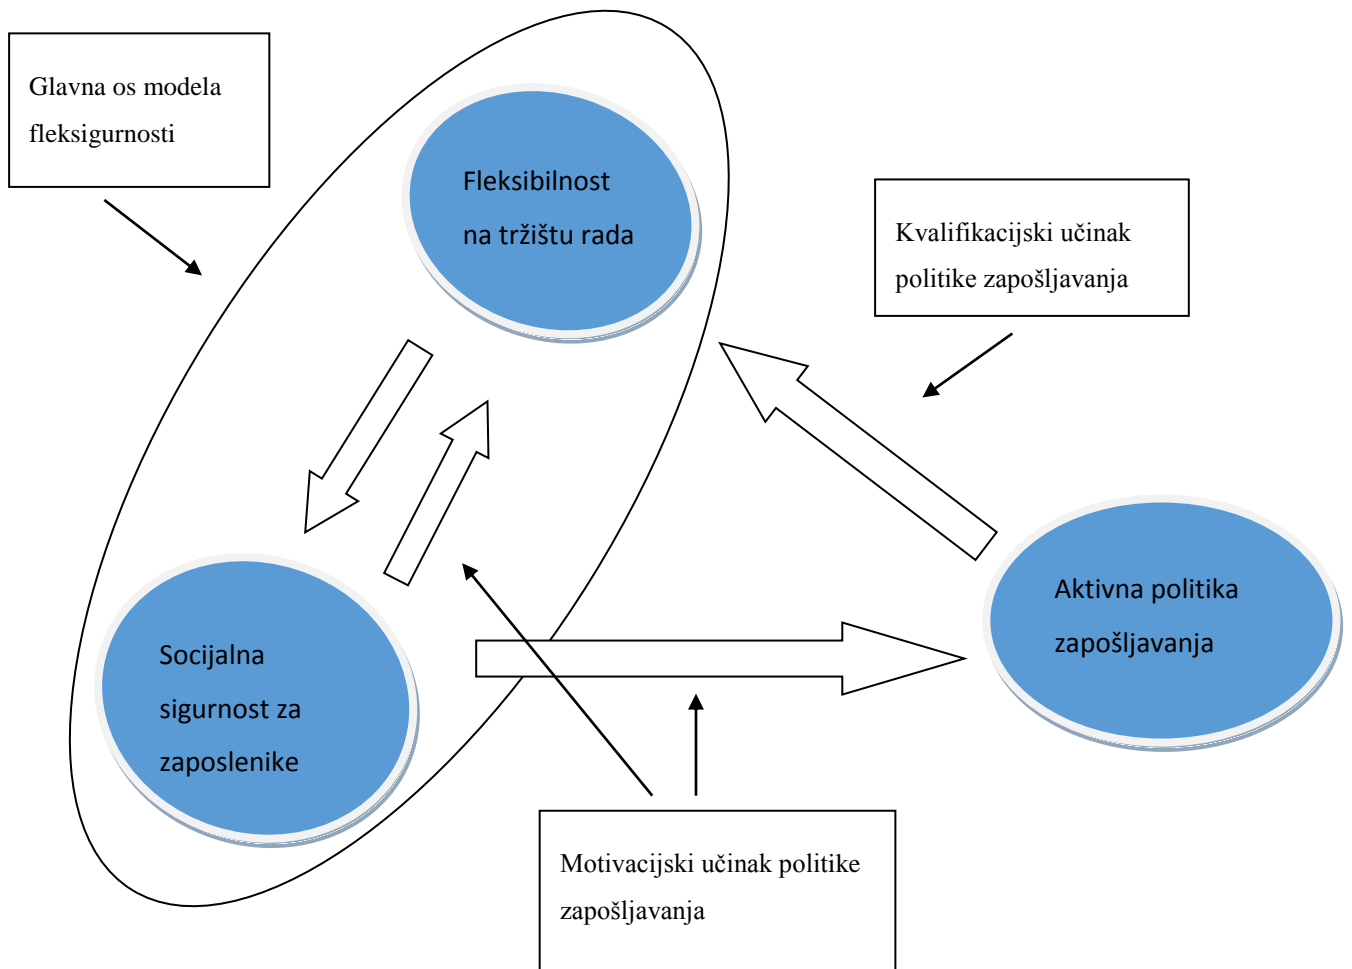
Glavna os modela fleksigurnosti

Fleksibilnost na tržištu rada

Kvalifikacijski učinak politike zapošljavanja

Aktivna politika zapošljavanja

Socijalna sigurnost za zaposlenike

Motivacijski učinak politike zapošljavanja